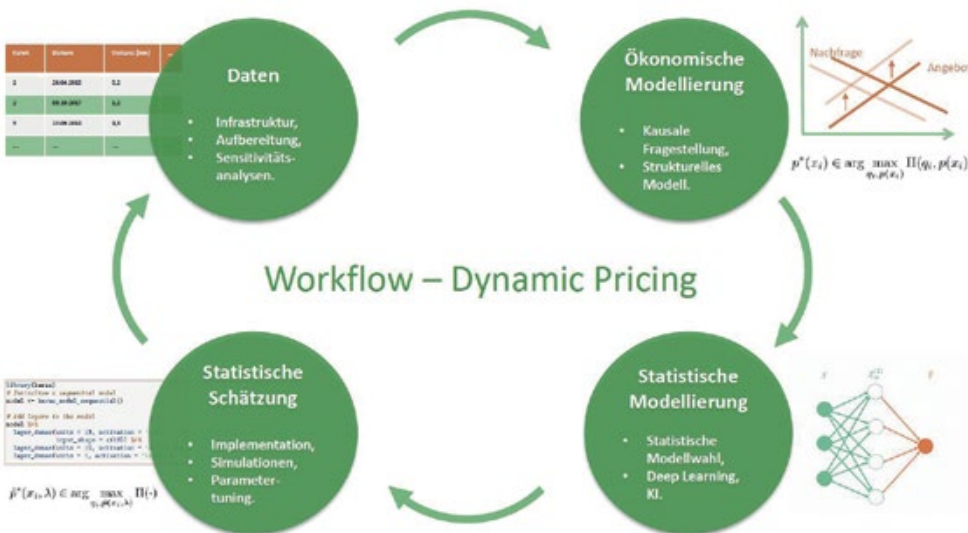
| Kunde | Datum | Distanz [km] | ... |
|---|---|---|---|
| 1 | 29.04.2023 | 5,2 | |
| 2 | 09.10.2017 | 3,2 | |
| 3 | 13.09.2022 | 0,4 | |
| ... | ... | ... | |

Daten

- Infrastruktur,
- Aufbereitung,
- Sensitivitätsanalysen.

Ökonomische Modellierung

- Kausale Fragestellung,
- Strukturelles Modell.

Nachfrage

Angebot

$p^*(x_i) \in \arg\max_{q_i, p(x_i)} \Pi(q_i, p(x_i)$

Workflow – Dynamic Pricing

library(keras)
# Initialize a sequential model
model <- keras_model_sequential()

# Add layers to the model
model %>%
  layer_dense(units = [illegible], activation = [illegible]
              input_shape = c(8)) %>%
  layer_dense(units = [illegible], activation = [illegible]
  layer_dense(units = 1, activation = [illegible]

Statistische Schätzung

- Implementation,
- Simulationen,
- Parametertuning.

$\hat{p}^*(x_i, \lambda) \in \arg\max_{q_i, \hat{p}(x_i, \lambda)} \Pi(\cdot)$

Statistische Modellierung

- Statistische Modellwahl,
- Deep Learning,
- KI.